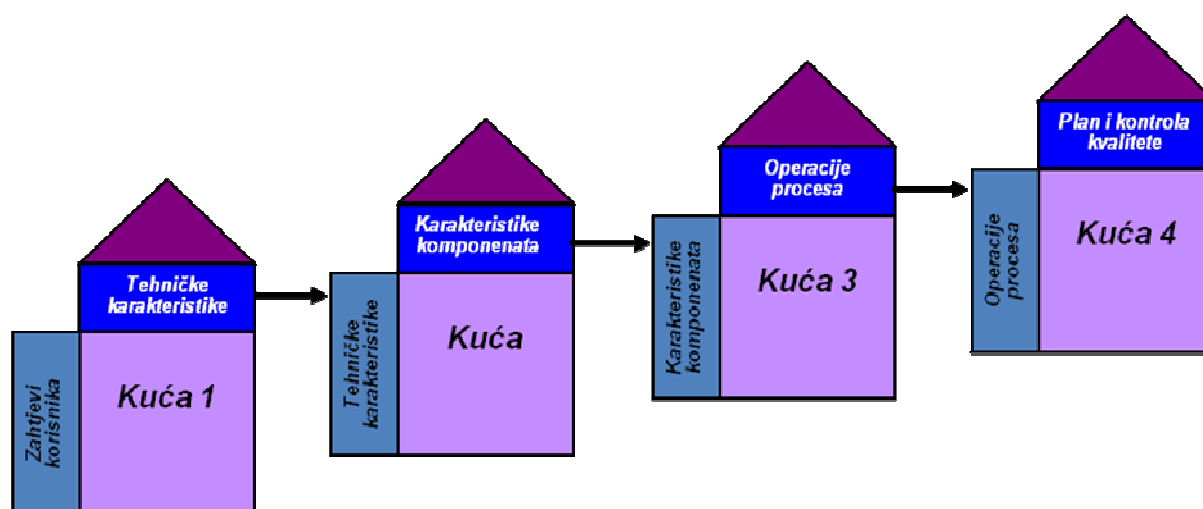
Zahtjevi korisnika

Tehničke karakteristike

Kuća 1

Tehničke karakteristike

Karakteristike komponenata

Kuća

Karakteristike komponenata

Operacije procesa

Kuća 3

Operacije procesa

Plan i kontrola kvalitete

Kuća 4